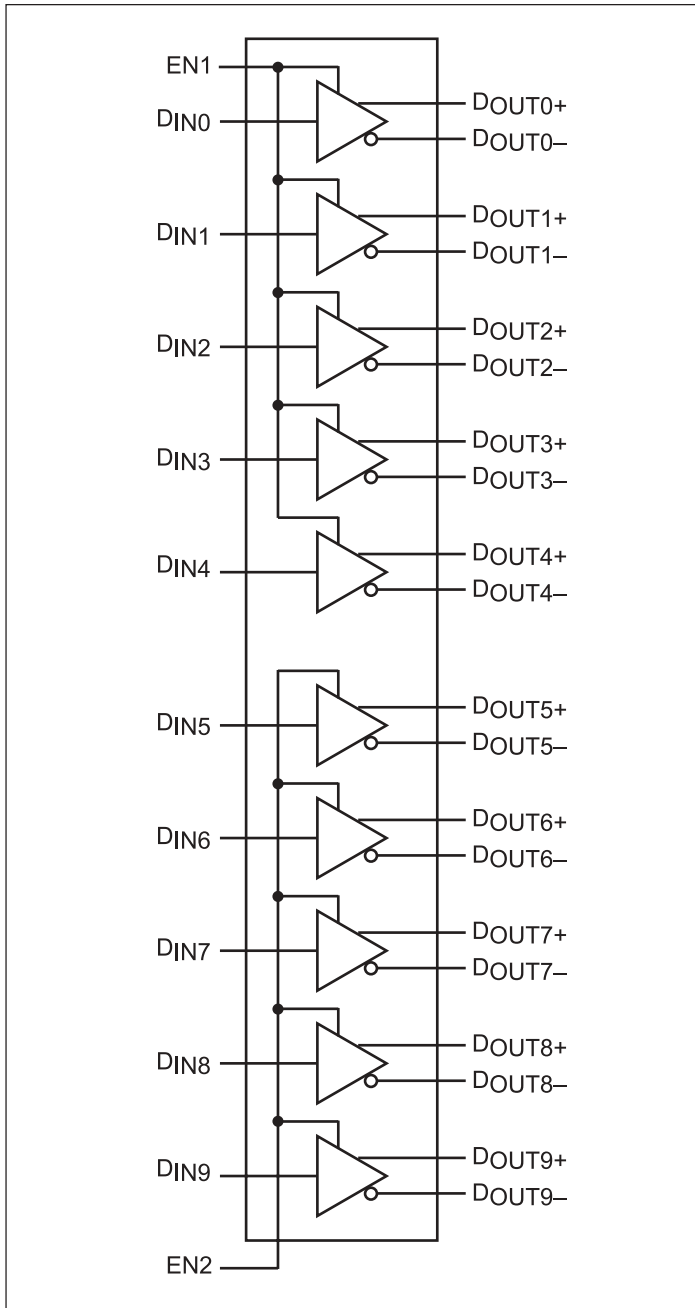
EN1

$D_{IN0}$

$D_{OUT0+}$

$D_{OUT0-}$

$D_{IN1}$

$D_{OUT1+}$

$D_{OUT1-}$

$D_{IN2}$

$D_{OUT2+}$

$D_{OUT2-}$

$D_{IN3}$

$D_{OUT3+}$

$D_{OUT3-}$

$D_{IN4}$

$D_{OUT4+}$

$D_{OUT4-}$

$D_{IN5}$

$D_{OUT5+}$

$D_{OUT5-}$

$D_{IN6}$

$D_{OUT6+}$

$D_{OUT6-}$

$D_{IN7}$

$D_{OUT7+}$

$D_{OUT7-}$

$D_{IN8}$

$D_{OUT8+}$

$D_{OUT8-}$

$D_{IN9}$

$D_{OUT9+}$

$D_{OUT9-}$

EN2